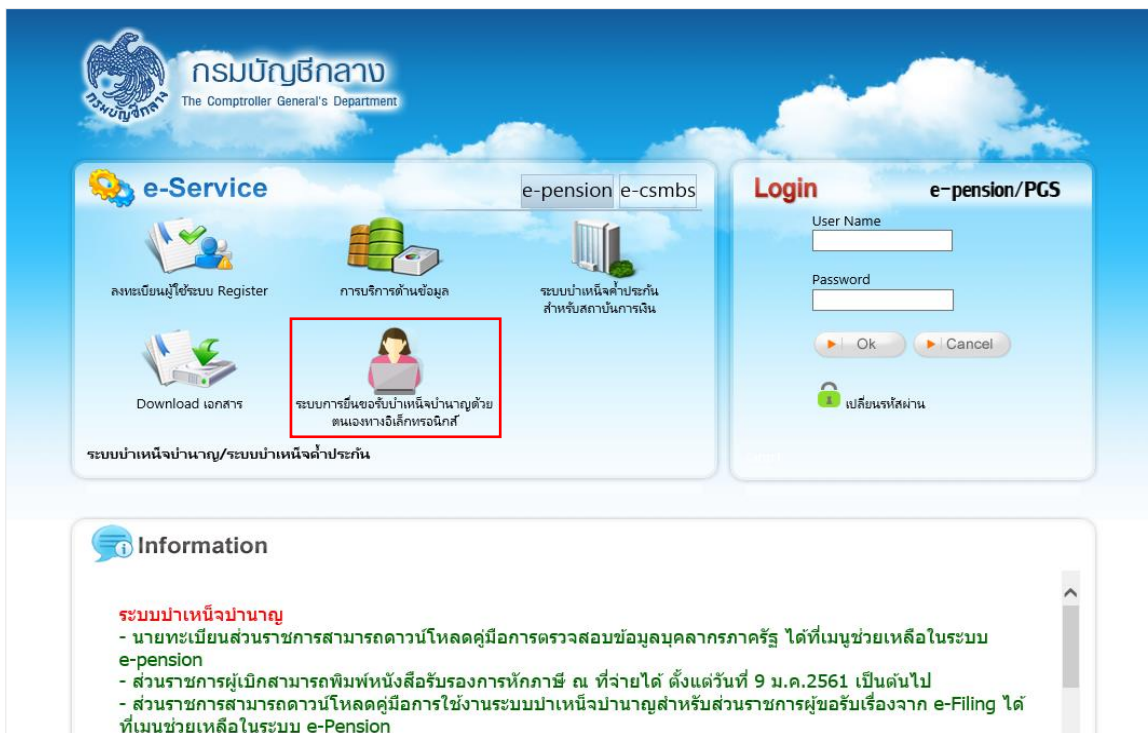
กรมบัญชีกลาง
The Comptroller General's Department

e-Service

e-pension e-csmbs

ลงทะเบียนผู้ใช้ระบบ Register

การบริการด้านข้อมูล

ระบบบำเหน็จค้ำประกัน สำหรับสถาบันการเงิน

Download เอกสาร

ระบบการยื่นขอรับบำเหน็จบำนาญด้วยตนเองทางอิเล็กทรอนิกส์

ระบบบำเหน็จบำนาญ/ระบบบำเหน็จค้ำประกัน

Login

e-pension/PGS

User Name

Password

Ok

Cancel

เปลี่ยนรหัสผ่าน

Information

ระบบบำเหน็จบำนาญ
- นายทะเบียนส่วนราชการสามารถดาวน์โหลดคู่มือการตรวจสอบข้อมูลบุคลากรภาครัฐ ได้ที่เมนูช่วยเหลือในระบบ e-pension
- ส่วนราชการผู้เบิกสามารถพิมพ์หนังสือรับรองการหักภาษี ณ ที่จ่ายได้ ตั้งแต่วันที่ 9 ม.ค.2561 เป็นต้นไป
- ส่วนราชการสามารถดาวน์โหลดคู่มือการใช้งานระบบบำเหน็จบำนาญสำหรับส่วนราชการผู้ขอรับเรื่องจาก e-Filing ได้ที่เมนูช่วยเหลือในระบบ e-Pension